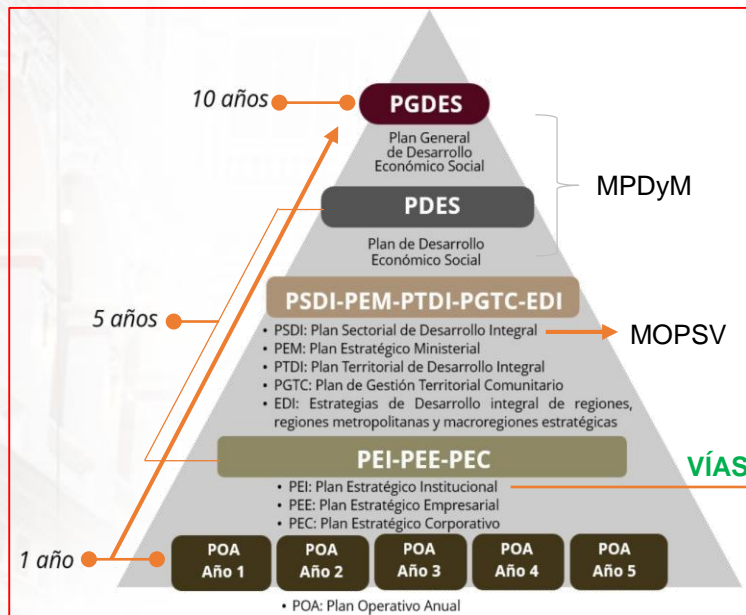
10 años

PGDES

Plan General de Desarrollo Económico Social

MPDyM

PDES

Plan de Desarrollo Económico Social

5 años

PSDI-PEM-PTDI-PGTC-EDI

• PSDI: Plan Sectorial de Desarrollo Integral
• PEM: Plan Estratégico Ministerial
• PTDI: Plan Territorial de Desarrollo Integral
• PGTC: Plan de Gestión Territorial Comunitario
• EDI: Estrategias de Desarrollo integral de regiones, regiones metropolitanas y macroregiones estratégicas

MOPSV

PEI-PEE-PEC

VÍAS

• PEI: Plan Estratégico Institucional
• PEE: Plan Estratégico Empresarial
• PEC: Plan Estratégico Corporativo

1 año

| POA Año 1 | POA Año 2 | POA Año 3 | POA Año 4 | POA Año 5 |
|---|---|---|---|---|

• POA: Plan Operativo Anual